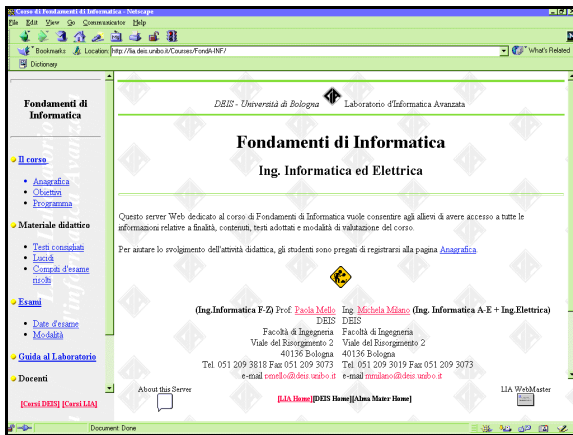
Corso di Fondamenti di Informatica - Netscape

File Edit View Go Communicator Help

Bookmarks Location: http://lia.deis.unibo.it/Courses/FondA-INF/ What's Related

Dictionary

Fondamenti di Informatica

Il corso

- Anagrafica
- Obiettivi
- Programma

Materiale didattico

- Testi consigliati
- Lucidi
- Compiti d'esame risolti

Esami

- Date d'esame
- Modalità

Guida al Laboratorio

Docenti

[Corsi DEIS] [Corsi LIA]

DEIS - Università di Bologna Laboratorio d'Informatica Avanzata

Fondamenti di Informatica

Ing. Informatica ed Elettrica

Questo server Web dedicato al corso di Fondamenti di Informatica vuole consentire agli allievi di avere accesso a tutte le informazioni relative a finalità, contenuti, testi adottati e modalità di valutazione del corso.

Per aiutare lo svolgimento dell'attività didattica, gli studenti sono pregati di registrarsi alla pagina Anagrafica

(Ing.Informatica F-Z) Prof. Paola Mello
DEIS
Facoltà di Ingegneria
Viale del Risorgimento 2
40136 Bologna
Tel. 051 209 3818 Fax 051 209 3073
e-mail pmello@deis.unibo.it

Ing. Michela Milano (Ing. Informatica A-E + Ing.Elettrica)
DEIS
Facoltà di Ingegneria
Viale del Risorgimento 2
40136 Bologna
Tel. 051 209 3019 Fax 051 209 3073
e-mail mmilano@deis.unibo.it

About this Server

LIA WebMaster

[LIA Home][DEIS Home][Alma Mater Home]

Document: Done